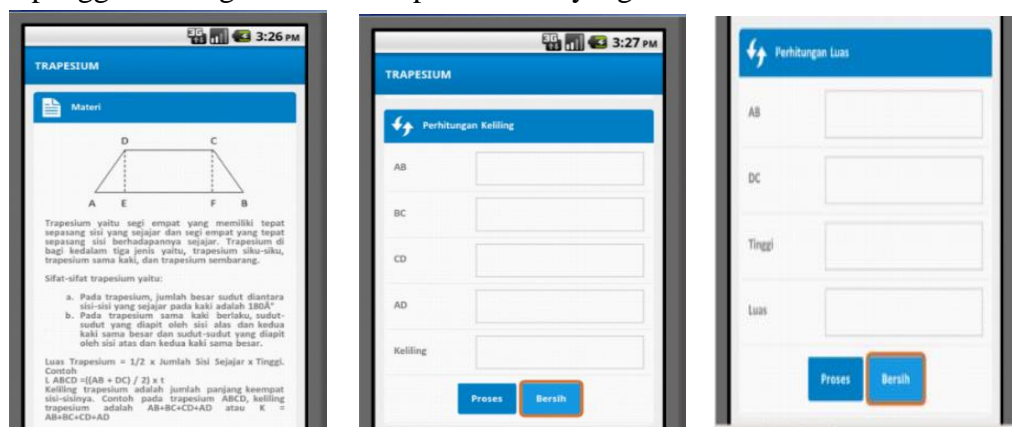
3:26 PM

TRAPESIUM

Materi

D C

A E F B

Trapesium yaitu segi empat yang memiliki tepat sepasang sisi yang sejajar dan segi empat yang tepat sepasang sisi berhadapannya sejajar. Trapesium di bagi kedalam tiga jenis yaitu, trapesium siku-siku, trapesium sama kaki, dan trapesium sembarang.

Sifat-sifat trapesium yaitu:

a. Pada trapesium, jumlah besar sudut diantara sisi-sisi yang sejajar pada kaki adalah 180Â°
b. Pada trapesium sama kaki berlaku, sudut-sudut yang diapit oleh sisi alas dan kedua kaki sama besar dan sudut-sudut yang diapit oleh sisi atas dan kedua kaki sama besar.

Luas Trapesium = 1/2 x Jumlah Sisi Sejajar x Tinggi.
Contoh
L ABCD =((AB + DC) / 2) x t
Keliling trapesium adalah jumlah panjang keempat sisi-sisinya. Contoh pada trapesium ABCD, keliling trapesium adalah AB+BC+CD+AD atau K = AB+BC+CD+AD

3:27 PM

TRAPESIUM

Perhitungan Keliling

AB

BC

CD

AD

Keliling

Proses Bersih

Perhitungan Luas

AB

DC

Tinggi

Luas

Proses Bersih